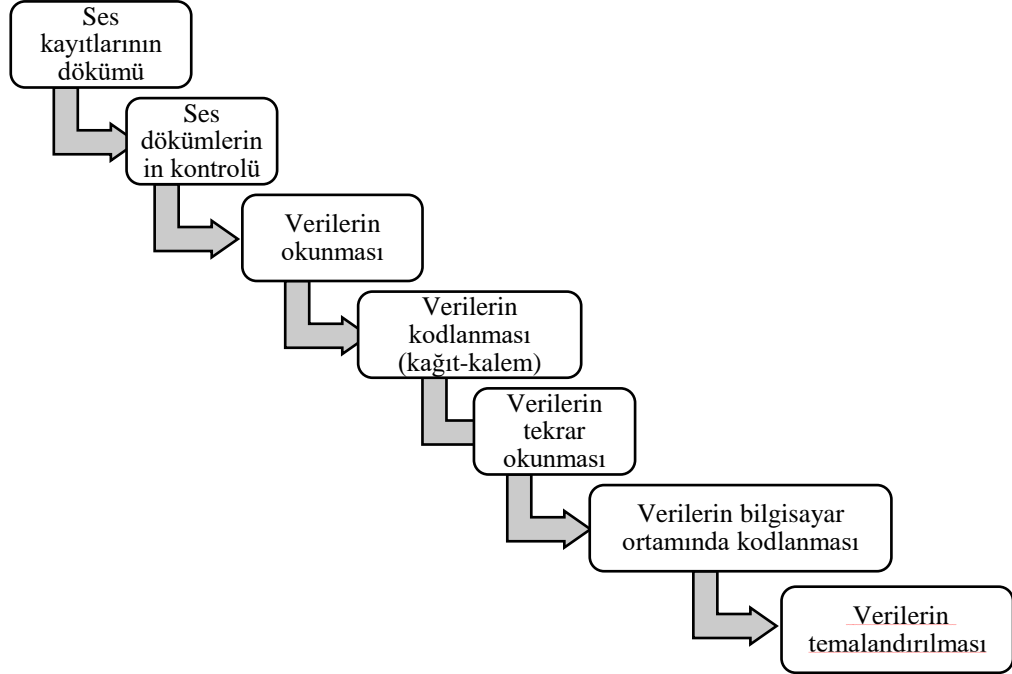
Ses kayıtlarının dökümü

Ses dökümlerin in kontrolü

Verilerin okunması

Verilerin kodlanması (kağıt-kalem)

Verilerin tekrar okunması

Verilerin bilgisayar ortamında kodlanması

Verilerin temalandırılması